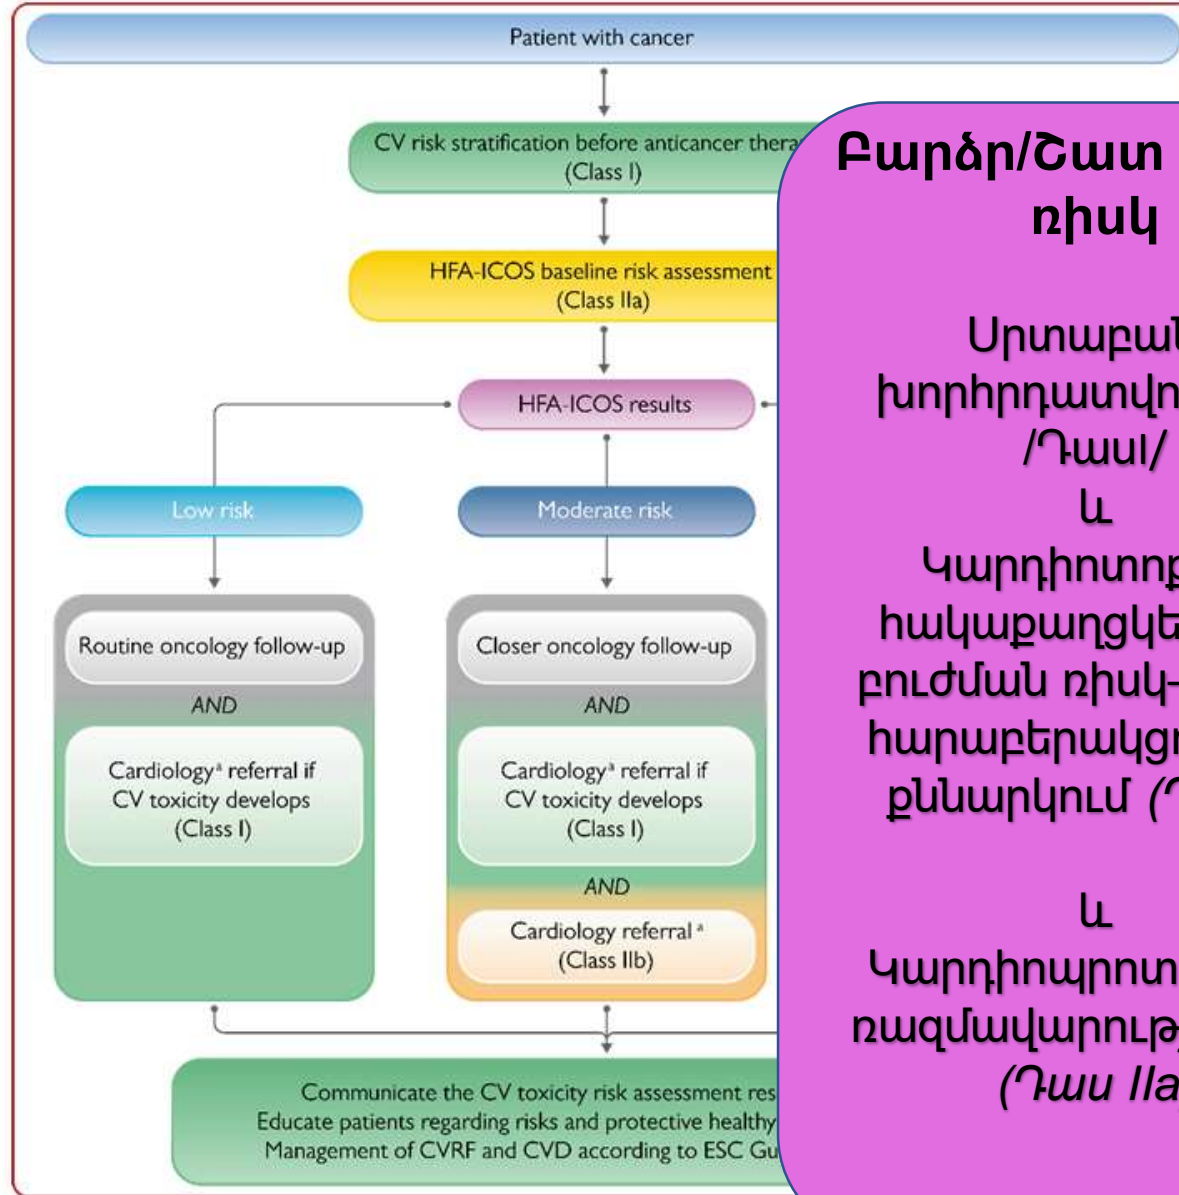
Patient with cancer

CV risk stratification before anticancer thera
(Class I)

HFA-ICOS baseline risk assessment
(Class IIa)

HFA-ICOS results

Low risk

Moderate risk

Routine oncology follow-up

AND

Cardiology$^a$ referral if CV toxicity develops (Class I)

Closer oncology follow-up

AND

Cardiology$^a$ referral if CV toxicity develops (Class I)

AND

Cardiology referral $^a$ (Class IIb)

Communicate the CV toxicity risk assessment res
Educate patients regarding risks and protective healthy
Management of CVRF and CVD according to ESC Gu

Բարձր/Շատ
ռիսկ

Սրտաբան
խորհրդատվո
/ԴասI/
և
Կարդիոտոք
հակաքաղցկե
բուժման ռիսկ-
հարաբերակցո
քննարկում (Դ

և
Կարդիոպրոտ
ռազմավարությ
(Դաս IIa